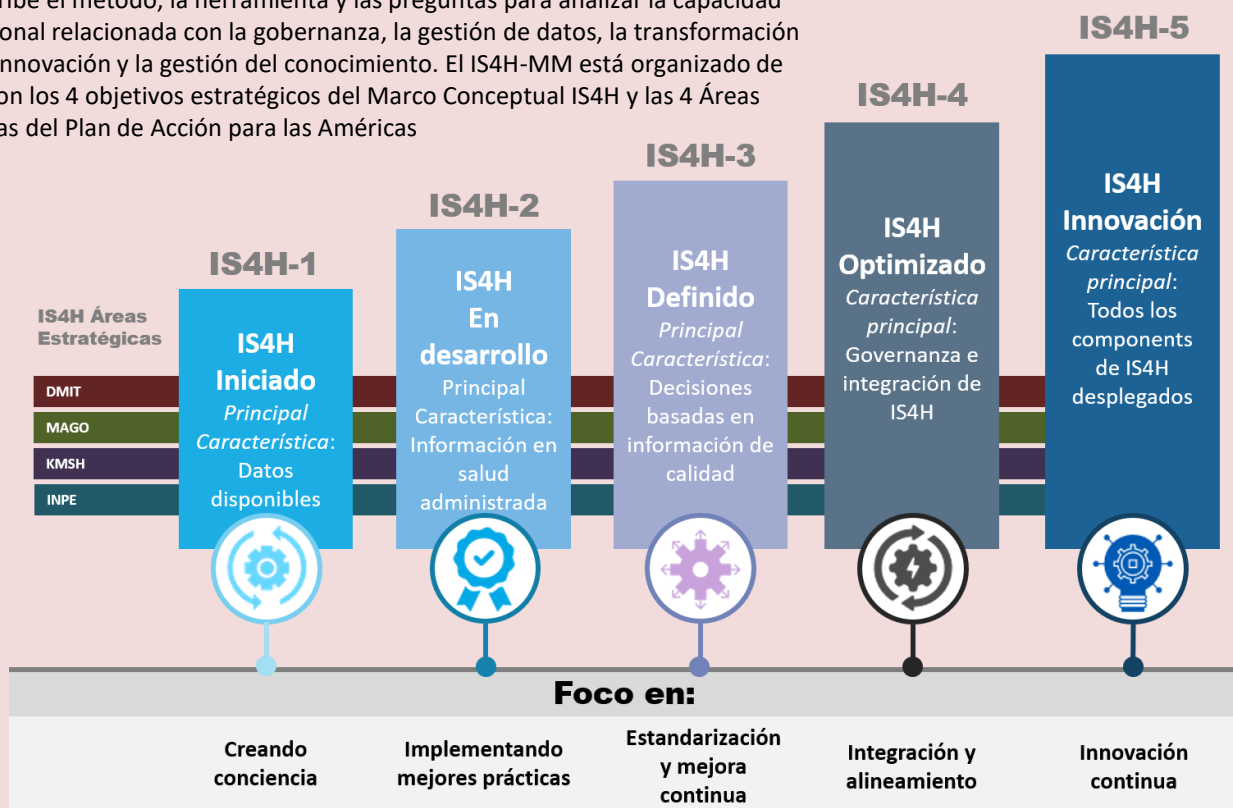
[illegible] el método, la herramienta y las preguntas para analizar la capacidad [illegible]onal relacionada con la gobernanza, la gestión de datos, la transformación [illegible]nnovación y la gestión del conocimiento. El IS4H-MM está organizado de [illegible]on los 4 objetivos estratégicos del Marco Conceptual IS4H y las 4 Áreas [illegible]as del Plan de Acción para las Américas

IS4H Áreas Estratégicas

DMIT
MAGO
KMSH
INPE

IS4H-1
IS4H Iniciado
*Principal Característica*: Datos disponibles

IS4H-2
IS4H En desarrollo
Principal Característica: Información en salud administrada

IS4H-3
IS4H Definido
*Principal Característica*: Decisiones basadas en información de calidad

IS4H-4
IS4H Optimizado
*Característica principal*: Governanza e integración de IS4H

IS4H-5
IS4H Innovación
*Característica principal*: Todos los components de IS4H desplegados

Foco en:

Creando conciencia

Implementando mejores prácticas

Estandarización y mejora continua

Integración y alineamiento

Innovación continua